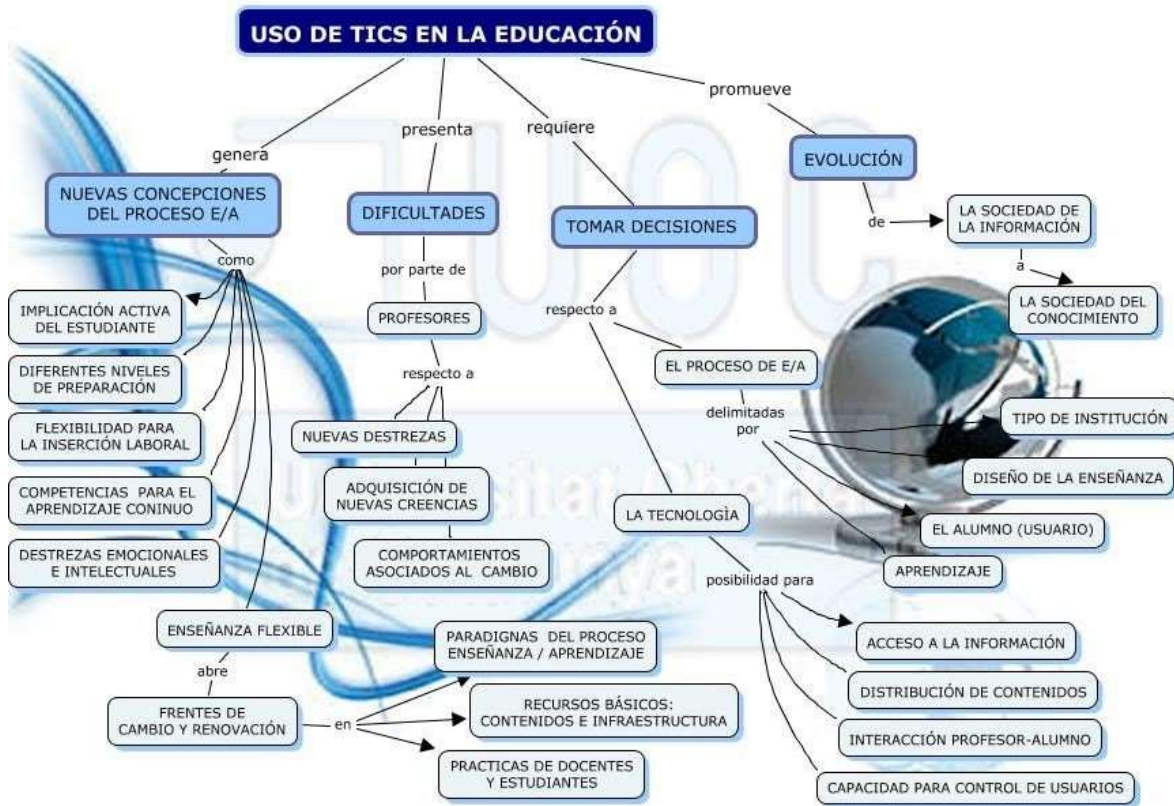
USO DE TICS EN LA EDUCACIÓN

genera

presenta

requiere

promueve

NUEVAS CONCEPCIONES DEL PROCESO E/A

DIFICULTADES

TOMAR DECISIONES

EVOLUCIÓN

de

LA SOCIEDAD DE LA INFORMACIÓN

a

LA SOCIEDAD DEL CONOCIMIENTO

como

IMPLICACIÓN ACTIVA DEL ESTUDIANTE

DIFERENTES NIVELES DE PREPARACIÓN

FLEXIBILIDAD PARA LA INSERCIÓN LABORAL

COMPETENCIAS PARA EL APRENDIZAJE CONINUO

DESTREZAS EMOCIONALES E INTELECTUALES

ENSEÑANZA FLEXIBLE

abre

FRENTES DE CAMBIO Y RENOVACIÓN

en

PARADIGNAS DEL PROCESO ENSEÑANZA / APRENDIZAJE

RECURSOS BÁSICOS: CONTENIDOS E INFRAESTRUCTURA

PRACTICAS DE DOCENTES Y ESTUDIANTES

por parte de

PROFESORES

respecto a

NUEVAS DESTREZAS

ADQUISICIÓN DE NUEVAS CREENCIAS

COMPORTAMIENTOS ASOCIADOS AL CAMBIO

respecto a

EL PROCESO DE E/A

delimitadas por

TIPO DE INSTITUCIÓN

DISEÑO DE LA ENSEÑANZA

EL ALUMNO (USUARIO)

APRENDIZAJE

LA TECNOLOGÌA

posibilidad para

ACCESO A LA INFORMACIÓN

DISTRIBUCIÓN DE CONTENIDOS

INTERACCIÓN PROFESOR-ALUMNO

CAPACIDAD PARA CONTROL DE USUARIOS

UOC

Universitat Oberta de Catalunya